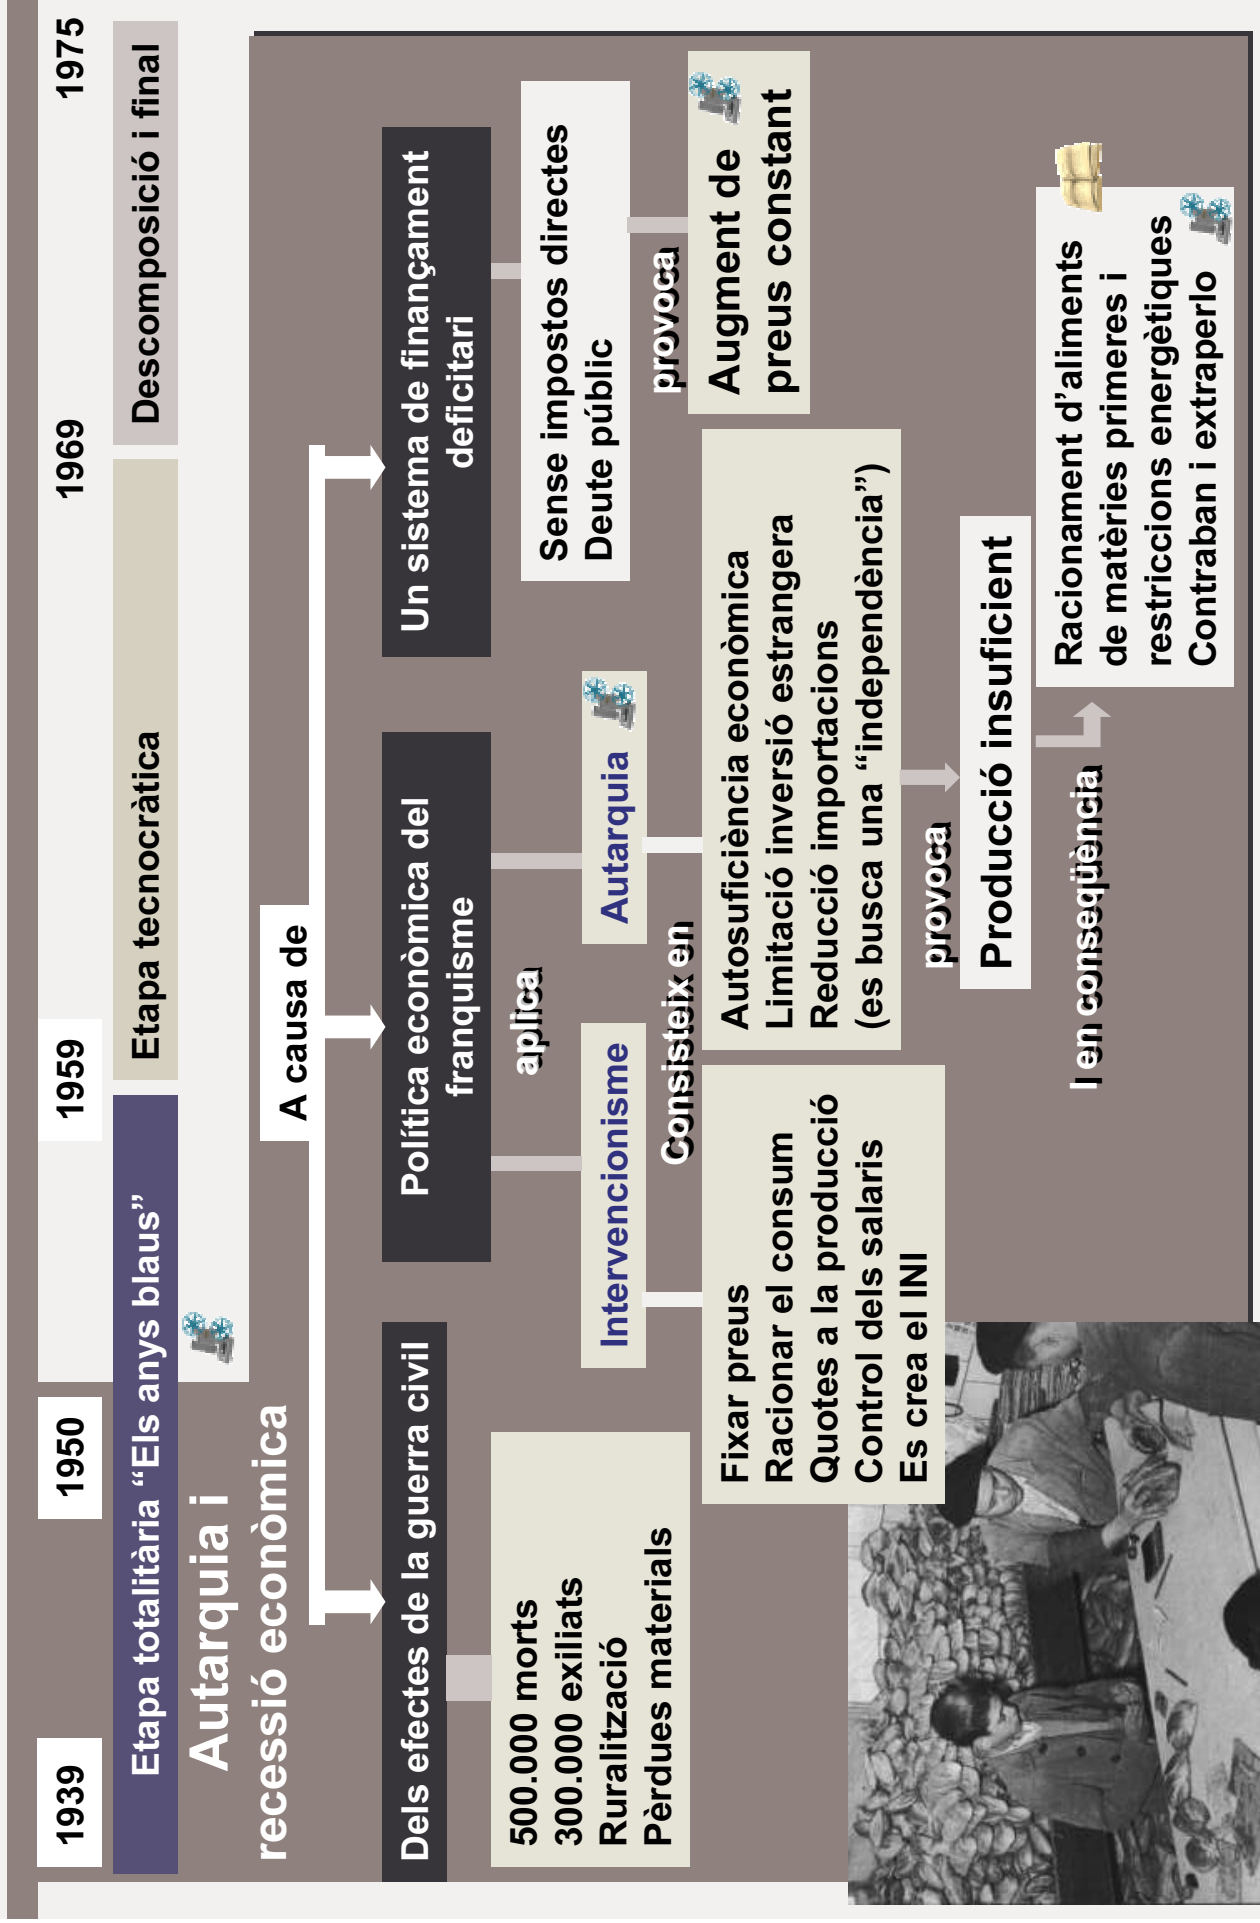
1939

1950

1959

1969

1975

Etapa totalitària “Els anys blaus”

Etapa tecnocràtica

Descomposició i final

Autarquia i recessió econòmica

A causa de

Dels efectes de la guerra civil

500.000 morts
300.000 exiliats
Ruralització
Pèrdues materials

Política econòmica del franquisme

aplica

Intervencionisme

Autarquia

Consisteix en

Fixar preus
Racionar el consum
Quotes a la producció
Control dels salaris
Es crea el INI

Autosuficiència econòmica
Limitació inversió estrangera
Reducció importacions
(es busca una “independència”)

provoca

Producció insuficient

I en conseqüència

Racionament d’aliments de matèries primeres i restriccions energètiques
Contraban i extraperlo

Un sistema de finançament deficitari

Sense impostos directes
Deute públic

provoca

Augment de preus constant